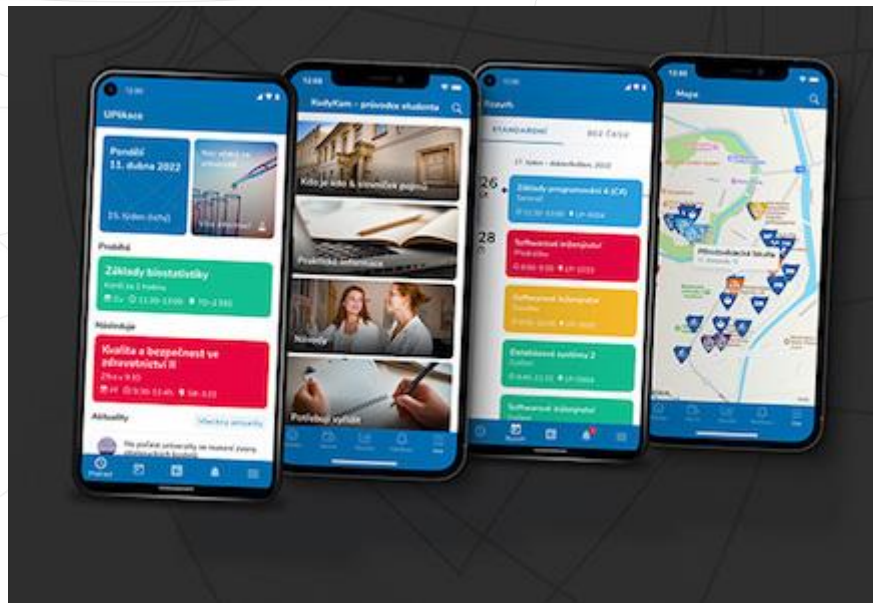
12:30
UPlikace
Pondělí 11. dubna 2022
35. týden (lichý)
Probíhá
Základy biostatistiky
Končí za 2 hodiny
Následuje
Kvalita a bezpečnost ve zdravotnictví II
Aktuality
Všechny aktuality

12:30
KudyKam – průvodce studenta
Kdo je kdo & slovníček pojmů
Praktické informace
Novinky
Potřebuji vyřešit

12:30
Rozvrh
STANDARDNÍ
BEZ ČASU
26
28
Základy programování 4 (C#)
Seminář
Softwarové inženýrství
Přednáška
Softwarové inženýrství
Cvičení
Databázové systémy 2
Cvičení
Softwarové inženýrství
Cvičení

12:30
Mapa
Přírodovědecká fakulta